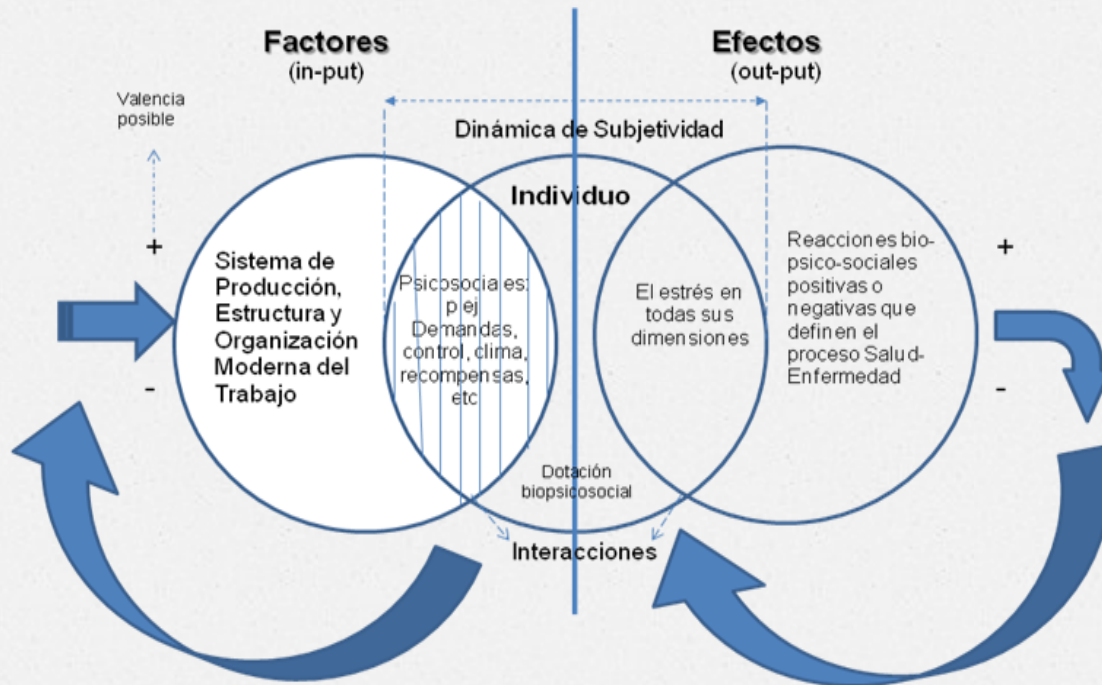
Factores
(in-put)

Efectos
(out-put)

Valencia posible

Dinámica de Subjetividad

Individuo

+

-

Sistema de Producción, Estructura y Organización Moderna del Trabajo

Psicosociales: p ej Demandas, control, clima, recompensas, etc

El estrés en todas sus dimensiones

Reacciones bio-psico-sociales positivas o negativas que definen el proceso Salud-Enfermedad

+

-

Dotación biopsicosocial

Interacciones